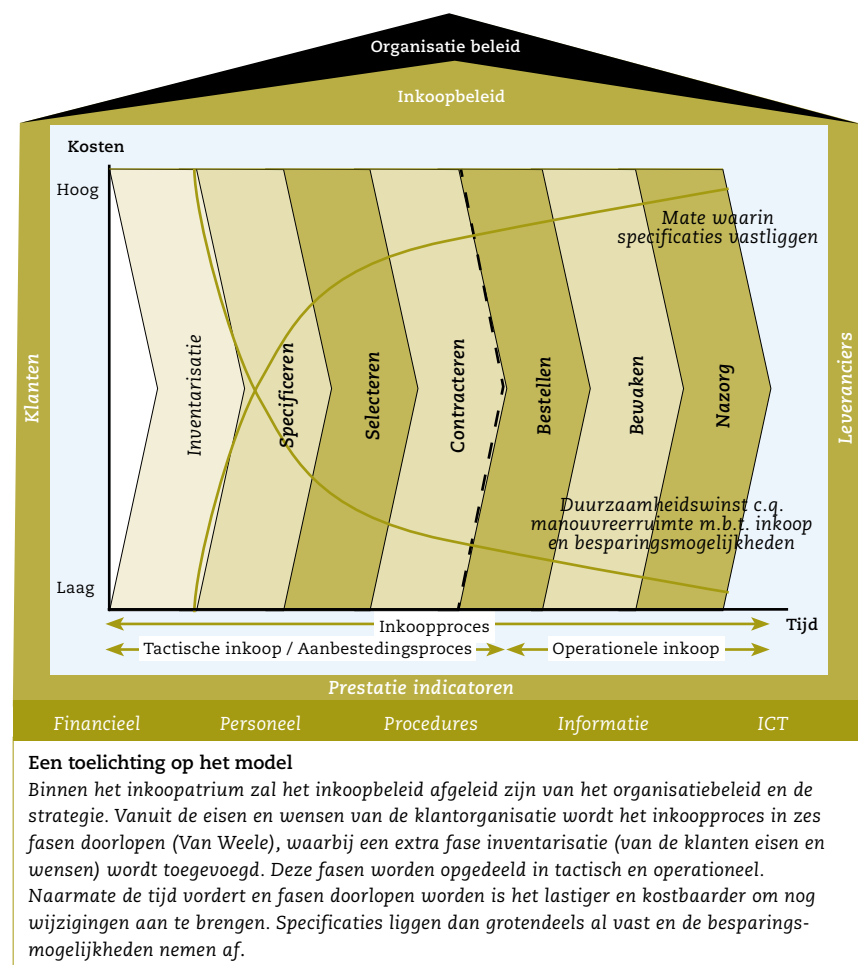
Organisatie beleid

Inkoopbeleid

Kosten

Hoog

Laag

Klanten

Leveranciers

Inventarisatie

Specificeren

Selecteren

Contracteren

Bestellen

Bewaken

Nazorg

Mate waarin specificaties vastliggen

Duurzaamheidswinst c.q. manouvreerruimte m.b.t. inkoop en besparingsmogelijkheden

Inkoopproces

Tijd

Tactische inkoop / Aanbestedingsproces

Operationele inkoop

Prestatie indicatoren

Financieel

Personeel

Procedures

Informatie

ICT

Een toelichting op het model

Binnen het inkoopatrium zal het inkoopbeleid afgeleid zijn van het organisatiebeleid en de strategie. Vanuit de eisen en wensen van de klantorganisatie wordt het inkoopproces in zes fasen doorlopen (Van Weele), waarbij een extra fase inventarisatie (van de klanten eisen en wensen) wordt toegevoegd. Deze fasen worden opgedeeld in tactisch en operationeel. Naarmate de tijd vordert en fasen doorlopen worden is het lastiger en kostbaarder om nog wijzigingen aan te brengen. Specificaties liggen dan grotendeels al vast en de besparingsmogelijkheden nemen af.